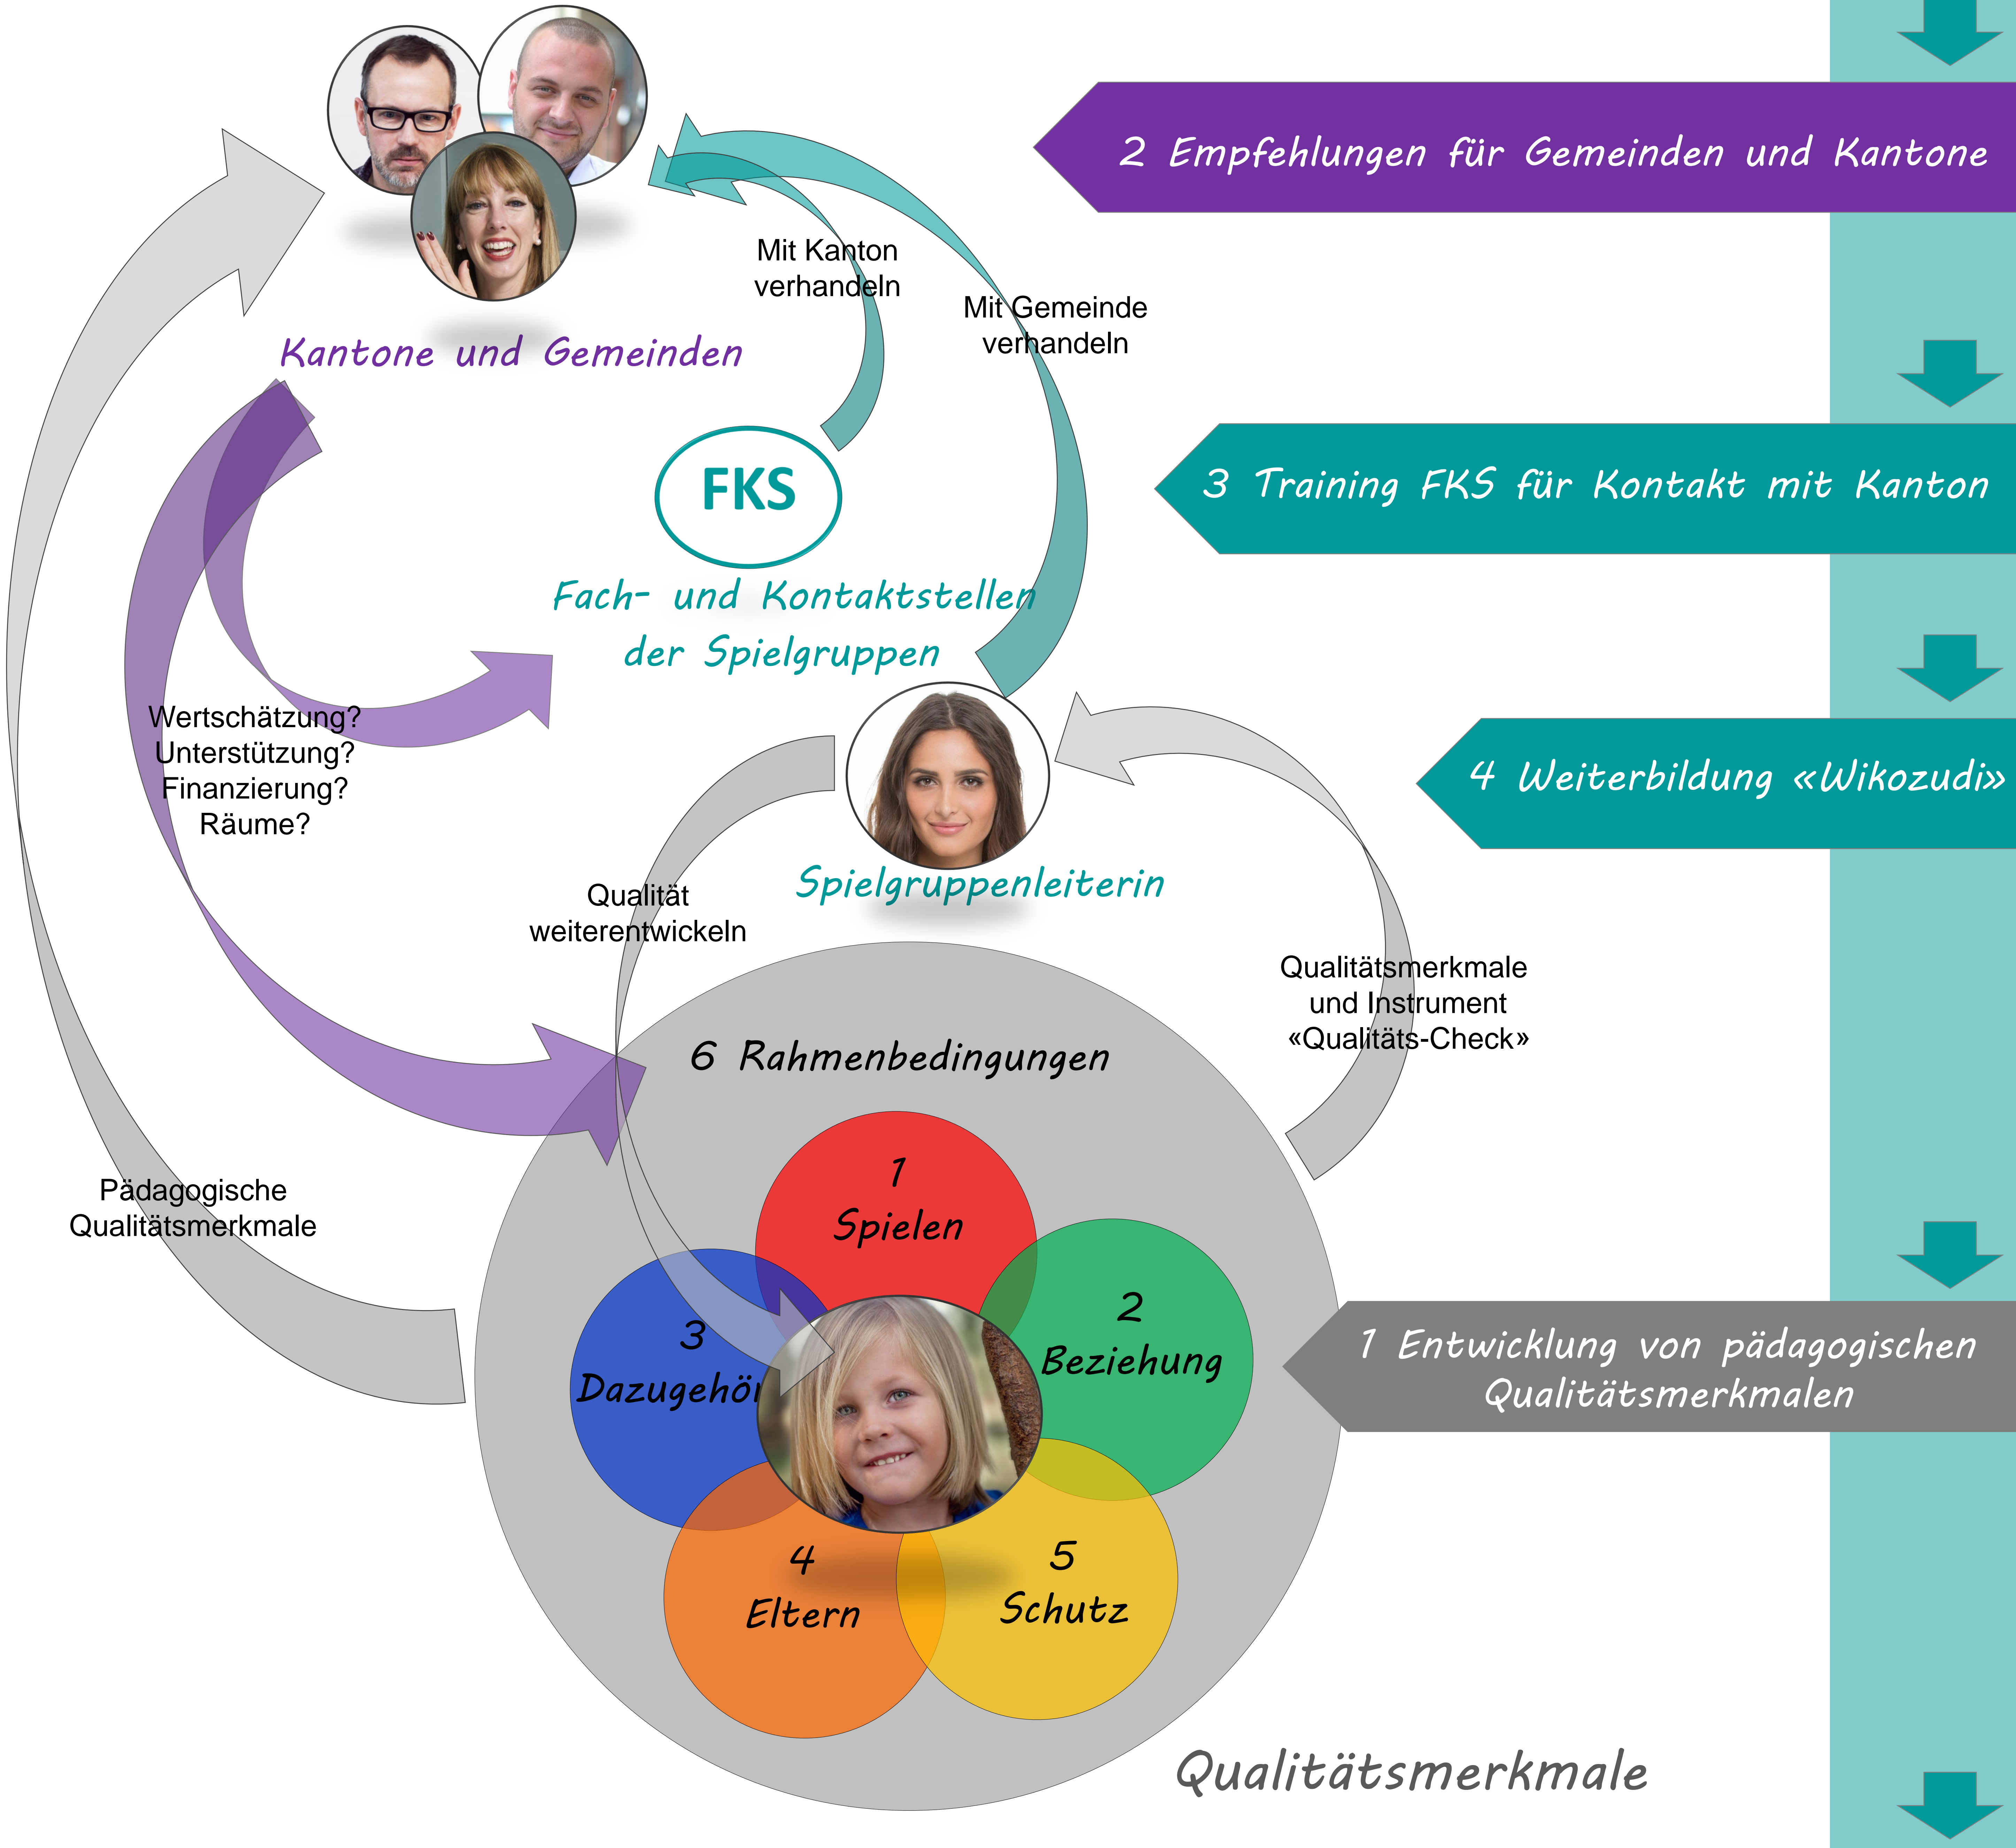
2 Empfehlungen für Gemeinden und Kantone

Mit Kanton verhandeln

Mit Gemeinde verhandeln

Kantone und Gemeinden

3 Training FKS für Kontakt mit Kanton

FKS

Fach- und Kontaktstellen der Spielgruppen

4 Weiterbildung «Wikozudi»

Wertschätzung? Unterstützung? Finanzierung? Räume?

Qualität weiterentwickeln

Spielgruppenleiterin

Qualitätsmerkmale und Instrument «Qualitäts-Check»

6 Rahmenbedingungen

Pädagogische Qualitätsmerkmale

1 Spielen

2 Beziehung

3 Dazugehör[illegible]

1 Entwicklung von pädagogischen Qualitätsmerkmalen

4 Eltern

5 Schutz

Qualitätsmerkmale